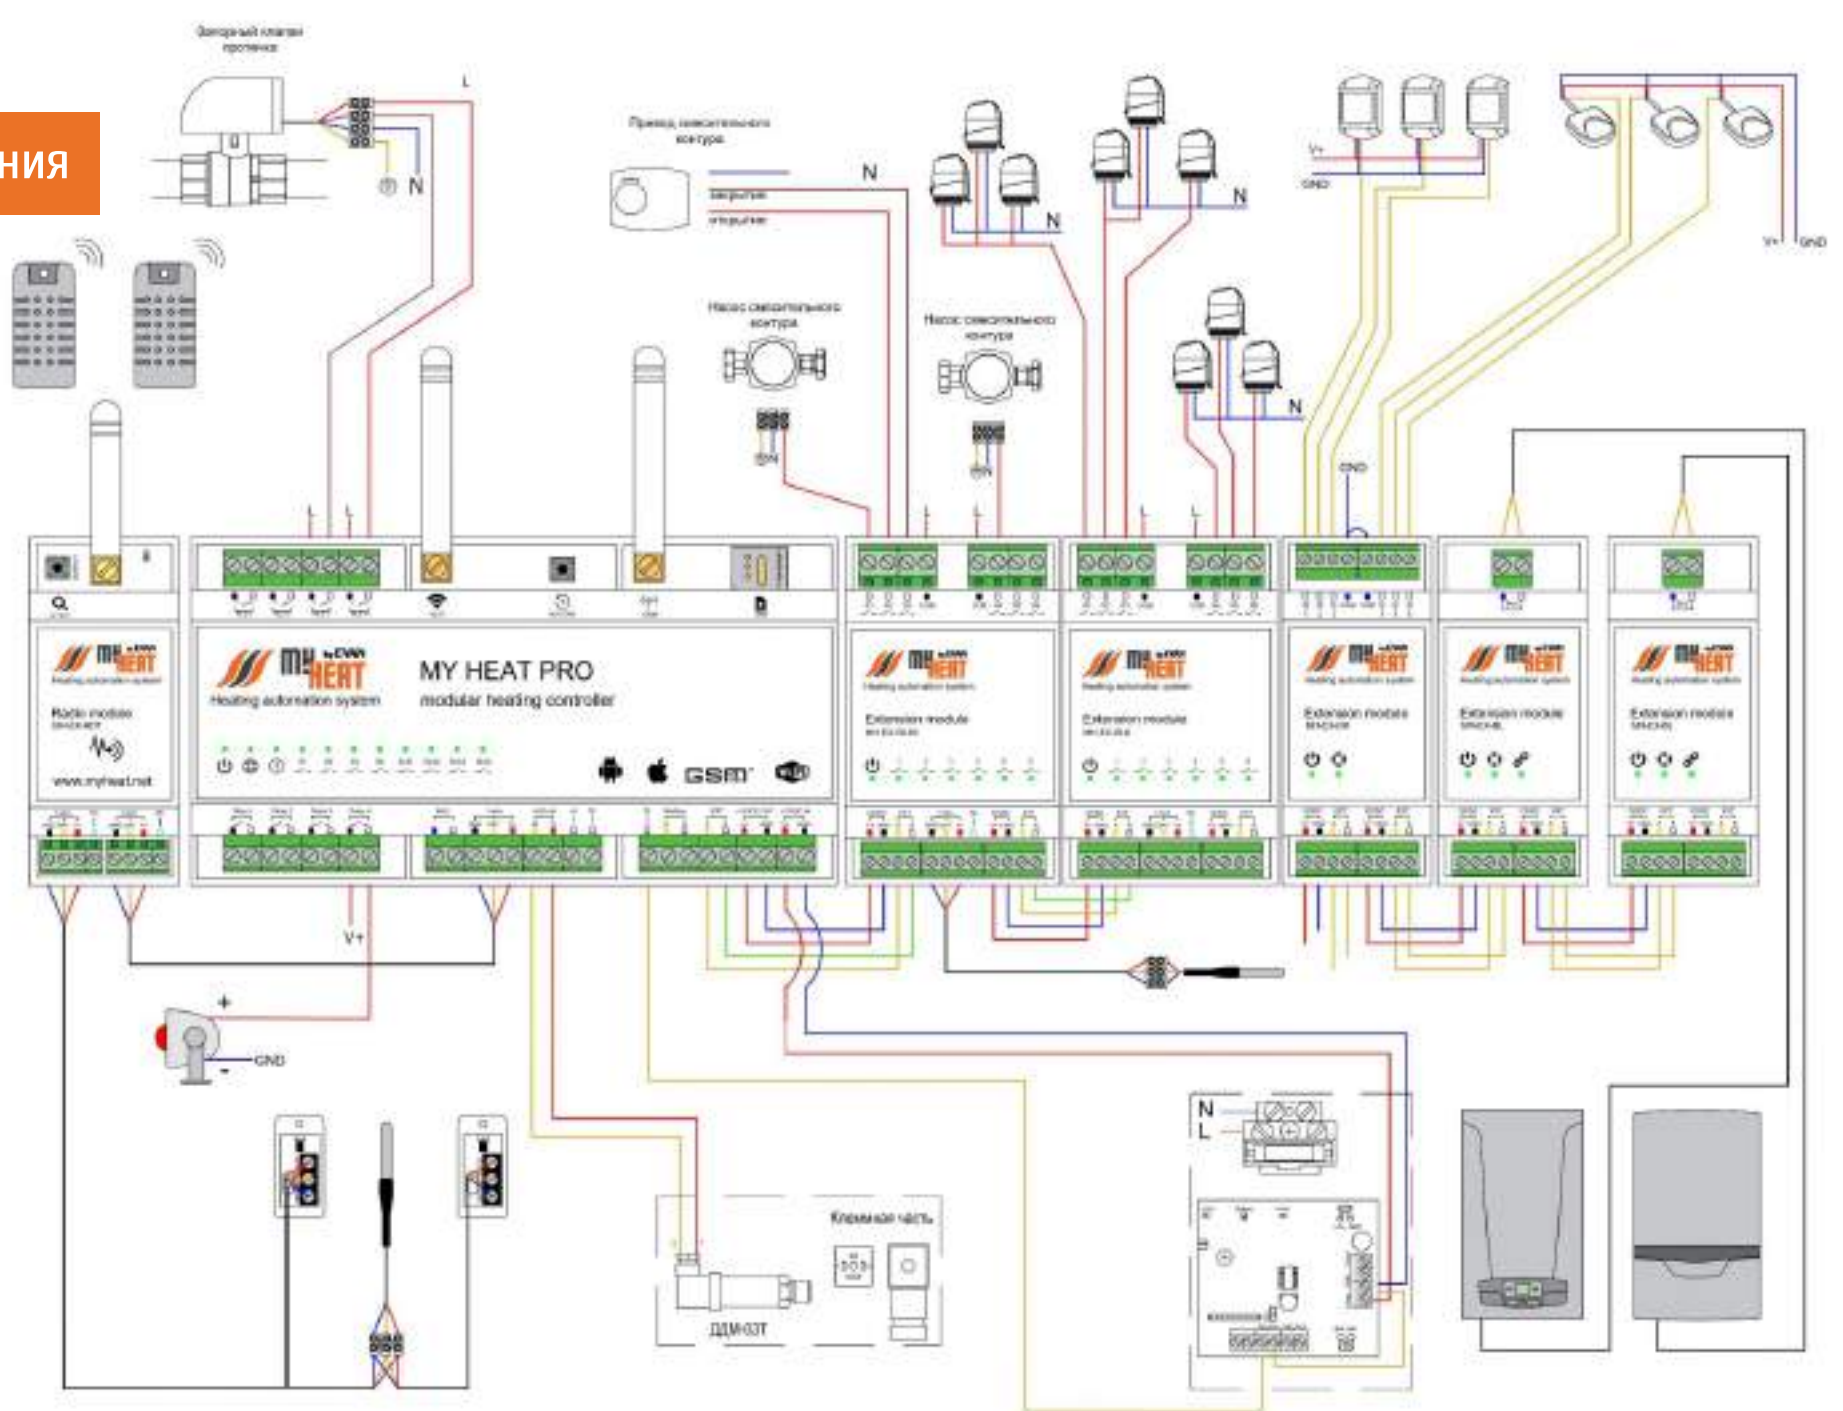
ния

Запорный клапан протечки

L

N

Привод смесительного контура

закрытие

открытие

N

N

N

V+

GND

V+

GND

Насос смесительного контура

Насос смесительного контура

N

GND

MY HEAT by EVAN

Heating automation system

Radio module

www.myheat.net

MY HEAT by EVAN

Heating automation system

MY HEAT PRO

modular heating controller

GSM

MY HEAT

Heating automation system

Extension module

MY HEAT

Heating automation system

Extension module

MY HEAT

Heating automation system

Extension module

MY HEAT

Heating automation system

Extension module

MY HEAT

Heating automation system

Extension module

V+

+

GND

-

Клеммная часть

ДДМ-03Т

N

L